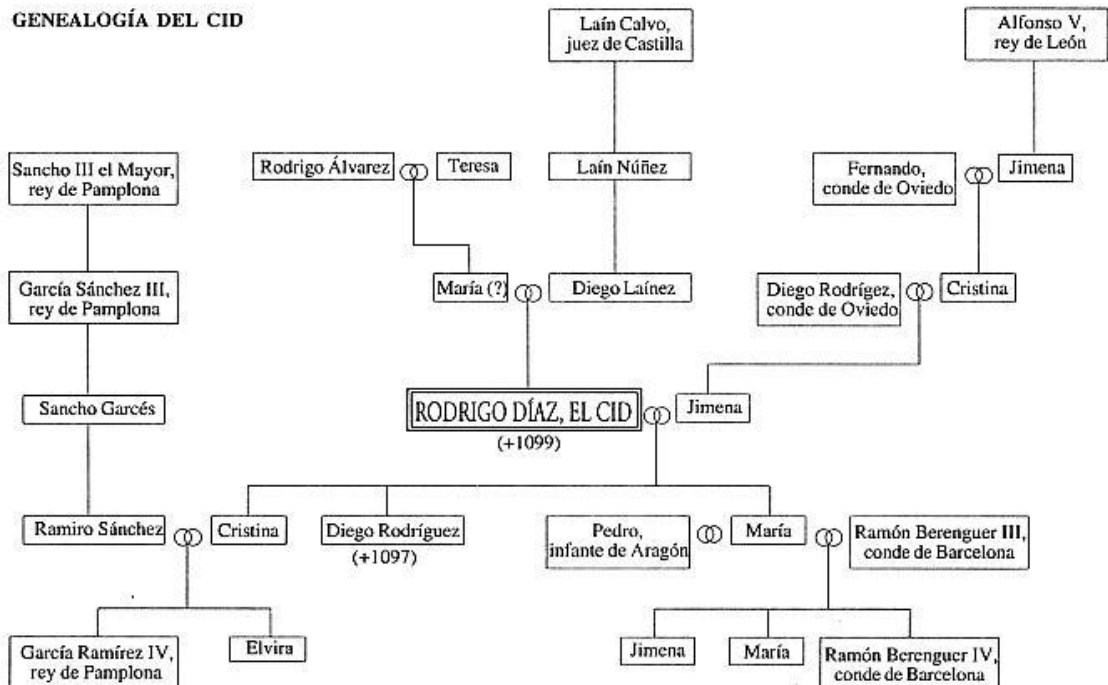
GENEALOGÍA DEL CID

Laín Calvo, juez de Castilla

Alfonso V, rey de León

Sancho III el Mayor, rey de Pamplona

Rodrigo Álvarez

Teresa

Laín Núñez

Fernando, conde de Oviedo

Jimena

García Sánchez III, rey de Pamplona

María (?)

Diego Laínez

Diego Rodrígez, conde de Oviedo

Cristina

Sancho Garcés

RODRIGO DÍAZ, EL CID (+1099)

Jimena

Ramiro Sánchez

Cristina

Diego Rodríguez (+1097)

Pedro, infante de Aragón

María

Ramón Berenguer III, conde de Barcelona

García Ramírez IV, rey de Pamplona

Elvira

Jimena

María

Ramón Berenguer IV, conde de Barcelona